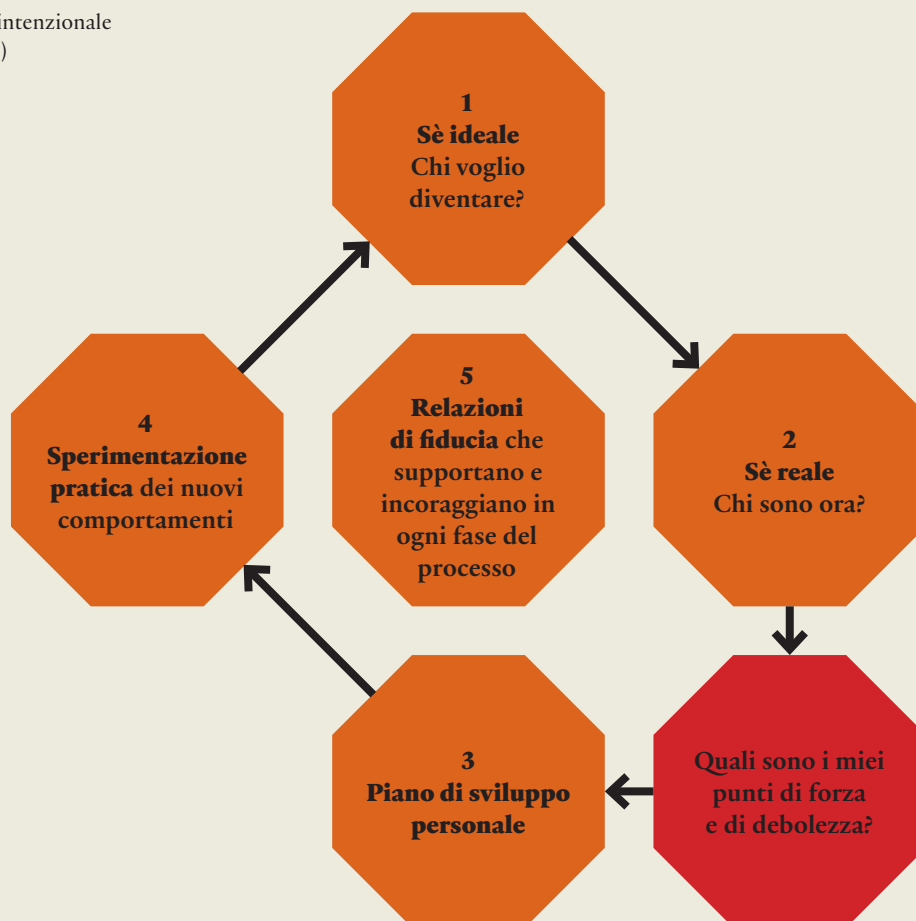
intenzionale
)

1
Sè ideale
Chi voglio diventare?

5
Relazioni di fiducia che supportano e incoraggiano in ogni fase del processo

4
Sperimentazione pratica dei nuovi comportamenti

2
Sè reale
Chi sono ora?

Quali sono i miei punti di forza e di debolezza?

3
Piano di sviluppo personale